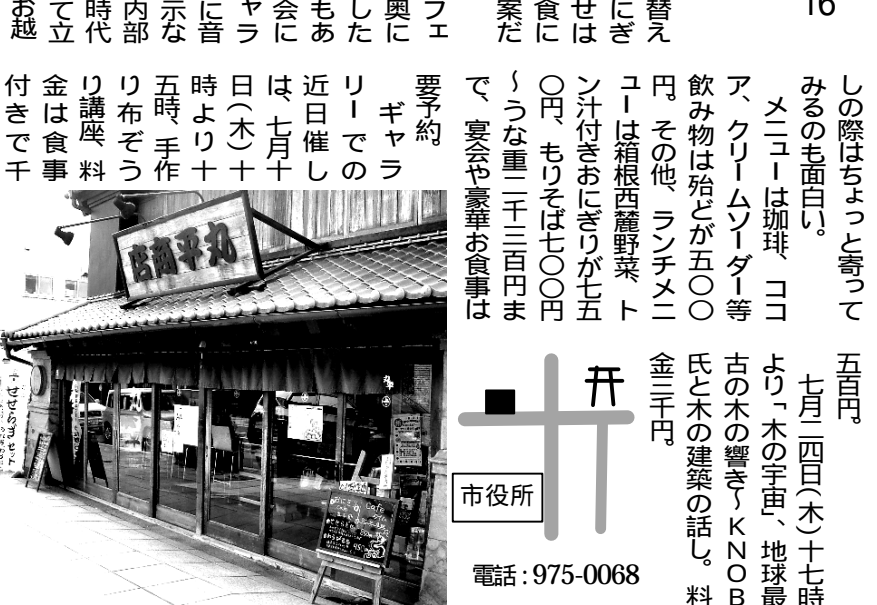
16

替えにぎせは食に案だ

フェ奥にしたもあ会にヤラに音示な内部時代て立お越

しの際はちょっと寄ってみるのも面白い。
メニューは珈琲、ココア、クリームソーダー等飲み物は殆どが五〇〇円。その他、ランチメニューは箱根西麓野菜、トン汁付きおにぎりが七五〇円、もりそば七〇〇円〜うな重二千三百円まで、宴会や豪華お食事は要予約。

ギャラリーでの近日催しは、七月十日（木）十時より十五時、手作り布ぞうり講座、料金は食事付きで千

五百円。
七月二四日（木）十七時より「木の宇宙」、地球最古の木の響き〜KNOB氏と木の建築の話し。料金三千円。

市役所

電話：975-0068

店商平丸

Cafe